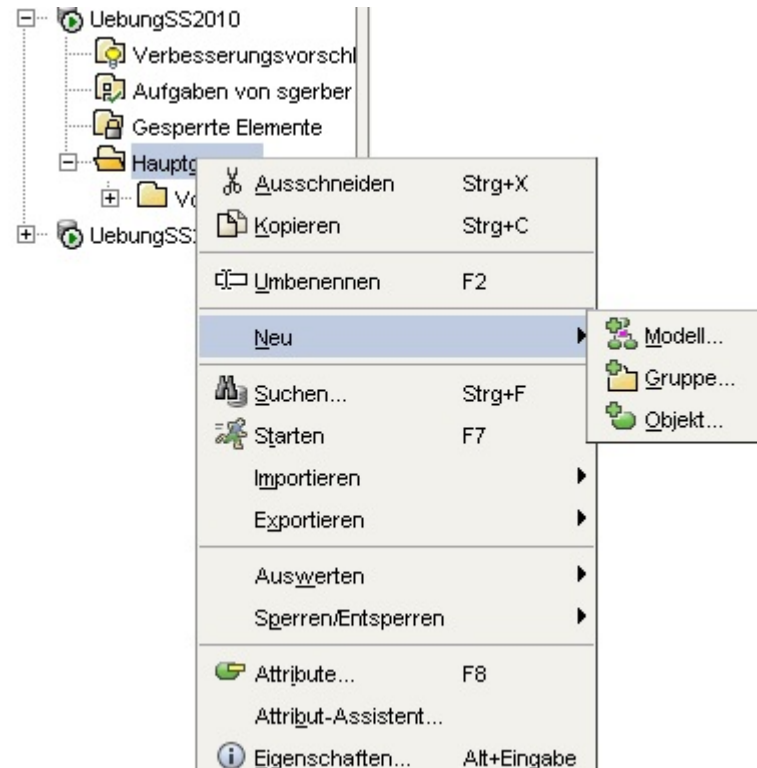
UebungSS2010
Verbesserungsvorschl
Aufgaben von sgerber
Gesperrte Elemente
Hauptg
Vo
UebungSS

Ausschneiden Strg+X
Kopieren Strg+C
Umbenennen F2
Neu
Suchen... Strg+F
Starten F7
Importieren
Exportieren
Auswerten
Sperren/Entsperren
Attribute... F8
Attribut-Assistent...
Eigenschaften... Alt+Eingabe

Modell...
Gruppe...
Objekt...